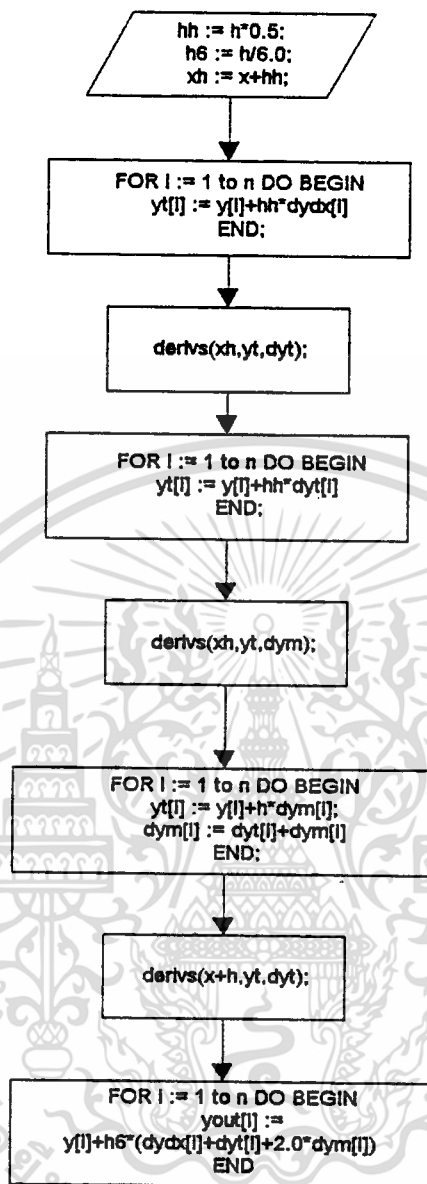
hh := h*0.5;
h6 := h/6.0;
xh := x+hh;

FOR I := 1 to n DO BEGIN
yt[I] := y[I]+hh*dydx[I]
END;

derivs(xh,yt,dyt);

FOR I := 1 to n DO BEGIN
yt[I] := y[I]+hh*dyt[I]
END;

derivs(xh,yt,dym);

FOR I := 1 to n DO BEGIN
yt[I] := y[I]+h*dym[I];
dym[I] := dyt[I]+dym[I]
END;

derivs(x+h,yt,dyt);

FOR I := 1 to n DO BEGIN
yout[I] :=
y[I]+h6*(dydx[I]+dyt[I]+2.0*dym[I])
END